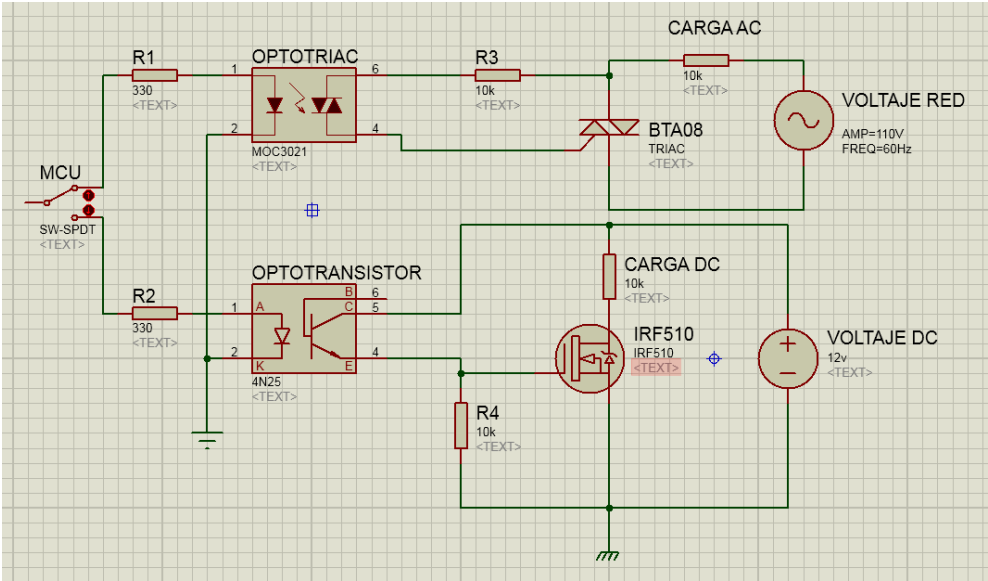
CARGA AC

R1
330
<TEXT>

OPTOTRIAC
1
2
6
4
MOC3021
<TEXT>

R3
10k
<TEXT>

10k
<TEXT>

VOLTAJE RED
AMP=110V
FREQ=60Hz

BTA08
TRIAC
<TEXT>

MCU
SW-SPDT
<TEXT>

OPTOTRANSISTOR
R2
330
<TEXT>
1
2
A
K
B
C
E
6
5
4
4N25
<TEXT>

CARGA DC
10k
<TEXT>

IRF510
IRF510
<TEXT>

VOLTAJE DC
12v
<TEXT>

R4
10k
<TEXT>